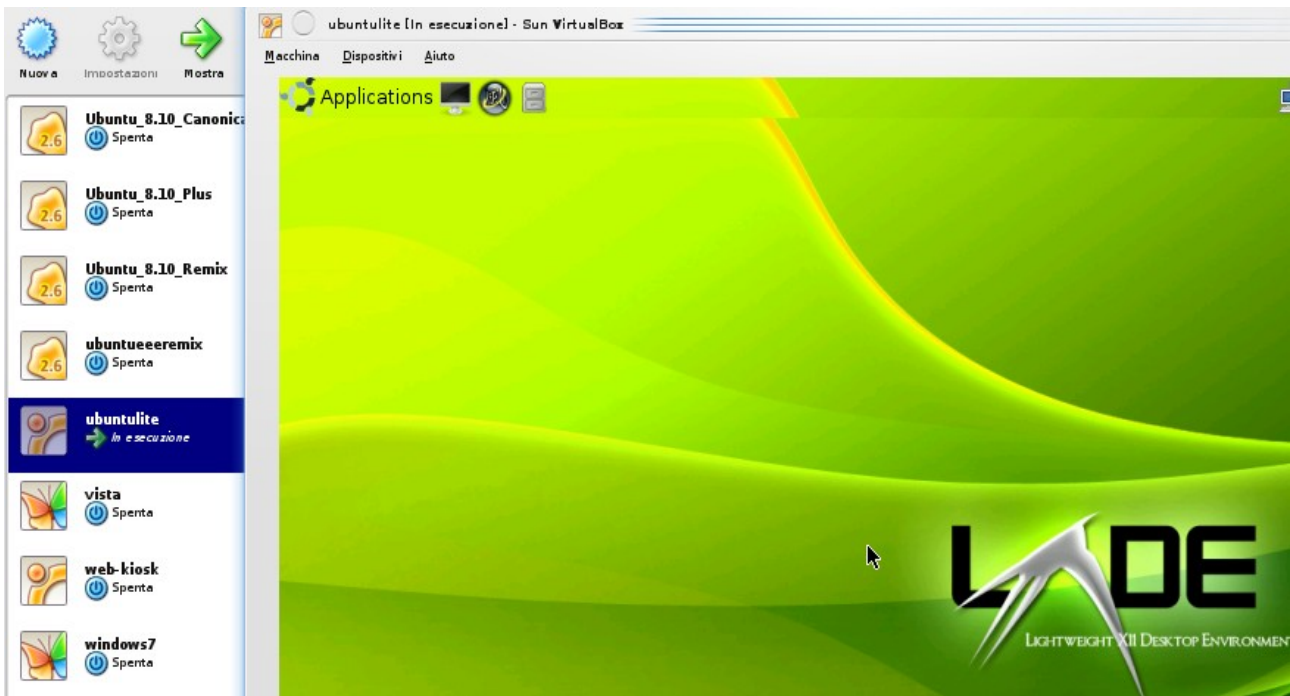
Nuova Impostazioni Mostra

Ubuntu_8.10_Canonica
Spenta

Ubuntu_8.10_Plus
Spenta

Ubuntu_8.10_Remix
Spenta

ubuntueeeremix
Spenta

ubuntulite
In esecuzione

vista
Spenta

web-kiosk
Spenta

windows7
Spenta

ubuntulite [In esecuzione] - Sun VirtualBox

Macchina Dispositivi Aiuto

Applications

LXDE
Lightweight X11 Desktop Environment